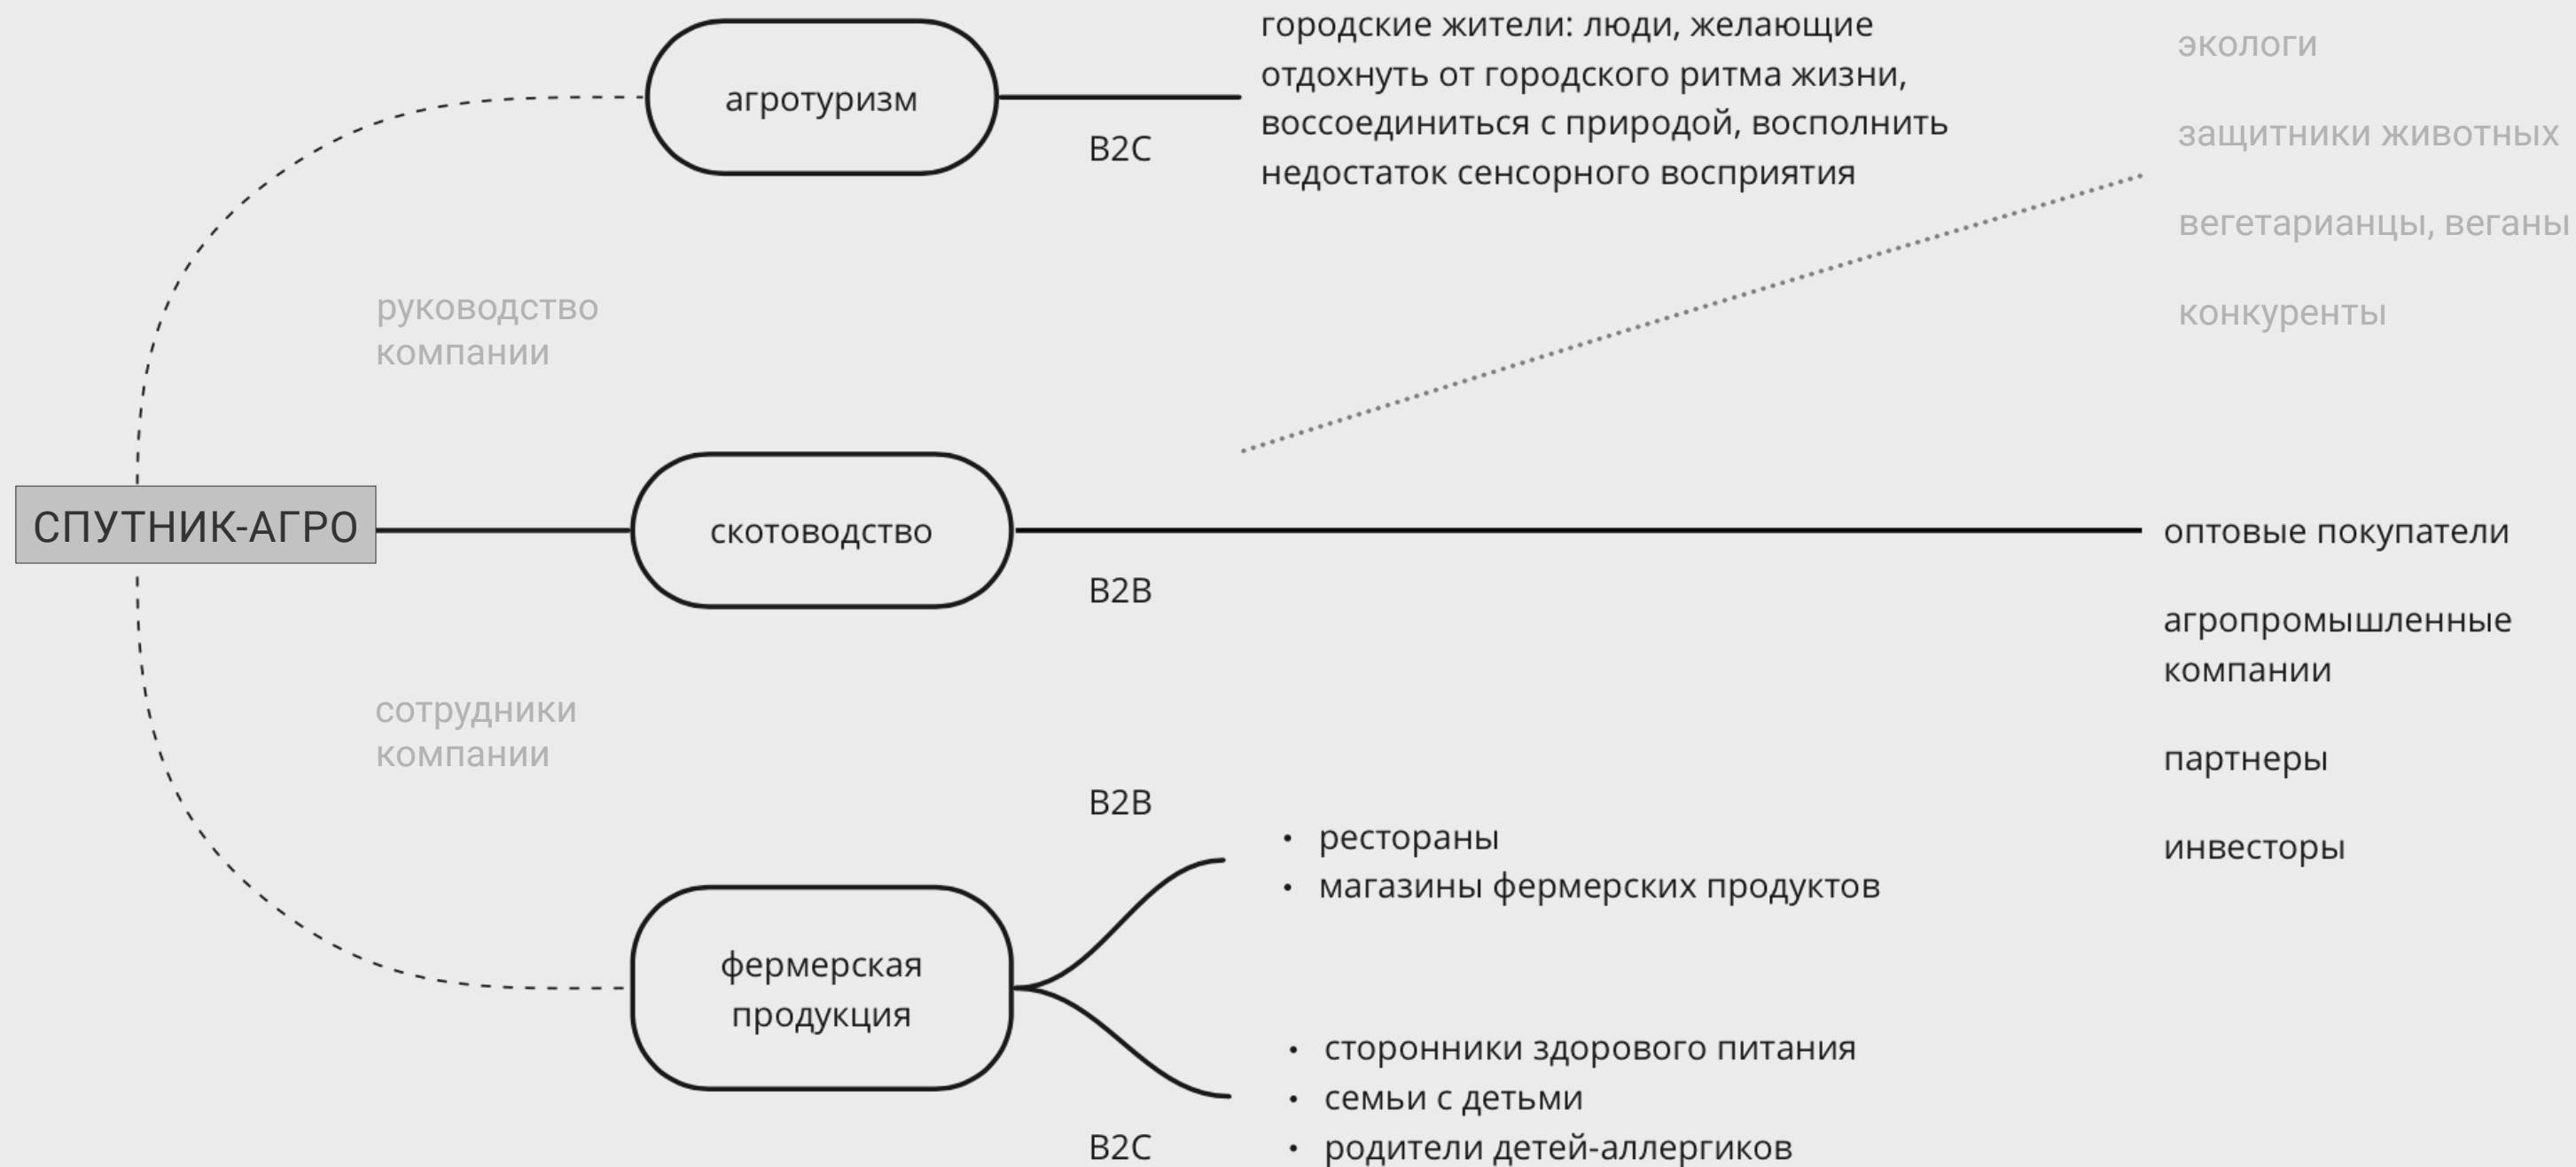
агротуризм

B2C

городские жители: люди, желающие отдохнуть от городского ритма жизни, воссоединиться с природой, восполнить недостаток сенсорного восприятия

экологи

защитники животных

вегетарианцы, веганы

конкуренты

руководство компании

СПУТНИК-АГРО

скотоводство

B2B

оптовые покупатели

агропромышленные компании

партнеры

инвесторы

сотрудники компании

B2B

• рестораны
• магазины фермерских продуктов

фермерская продукция

• сторонники здорового питания
• семьи с детьми
• родители детей-аллергиков

B2C